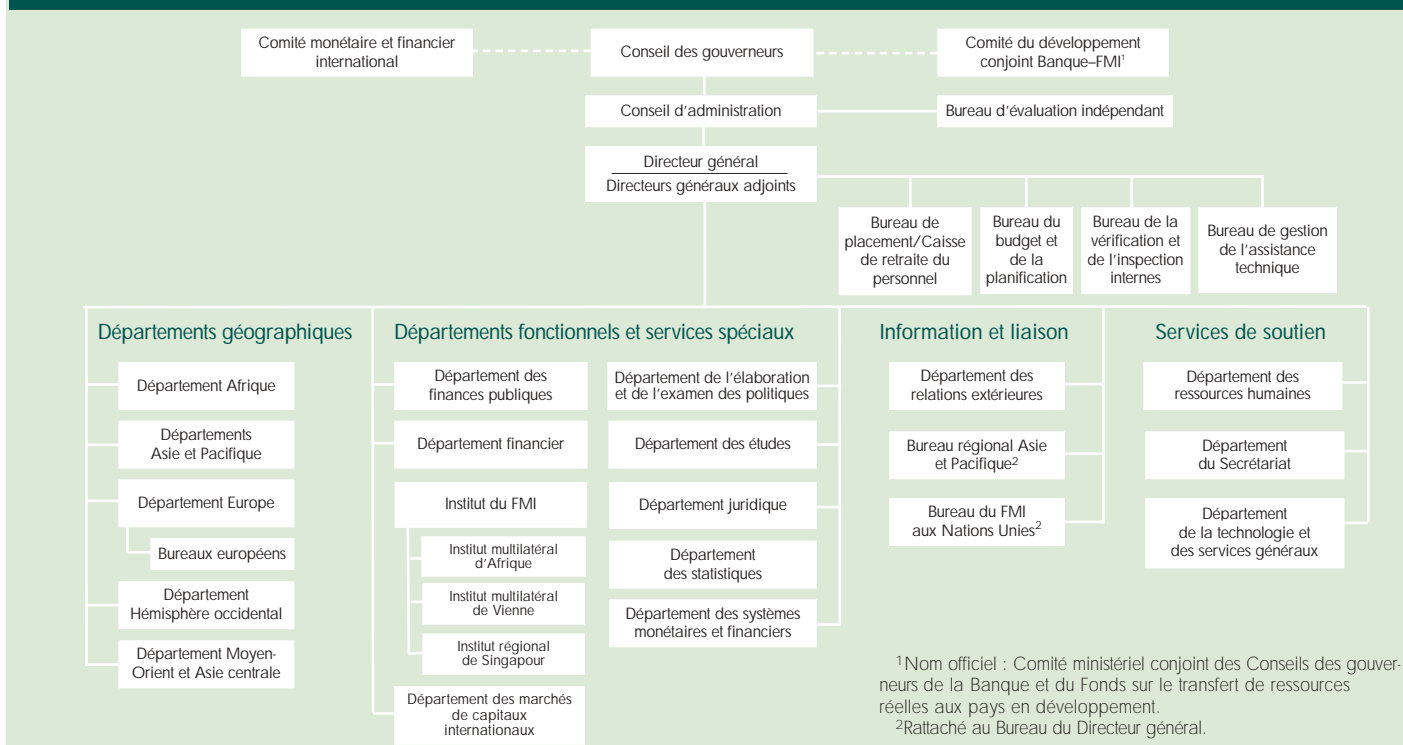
Comité monétaire et financier international

Conseil des gouverneurs

Comité du développement conjoint Banque–FMI$^1$

Conseil d'administration

Bureau d'évaluation indépendant

Directeur général

Directeurs généraux adjoints

Bureau de placement/Caisse de retraite du personnel

Bureau du budget et de la planification

Bureau de la vérification et de l'inspection internes

Bureau de gestion de l'assistance technique

Départements géographiques

Département Afrique

Départements Asie et Pacifique

Département Europe

Bureaux européens

Département Hémisphère occidental

Département Moyen-Orient et Asie centrale

Départements fonctionnels et services spéciaux

Département des finances publiques

Département financier

Institut du FMI

Institut multilatéral d'Afrique

Institut multilatéral de Vienne

Institut régional de Singapour

Département des marchés de capitaux internationaux

Département de l'élaboration et de l'examen des politiques

Département des études

Département juridique

Département des statistiques

Département des systèmes monétaires et financiers

Information et liaison

Département des relations extérieures

Bureau régional Asie et Pacifique$^2$

Bureau du FMI aux Nations Unies$^2$

Services de soutien

Département des ressources humaines

Département du Secrétariat

Département de la technologie et des services généraux

$^1$Nom officiel : Comité ministériel conjoint des Conseils des gouverneurs de la Banque et du Fonds sur le transfert de ressources réelles aux pays en développement.

$^2$Rattaché au Bureau du Directeur général.